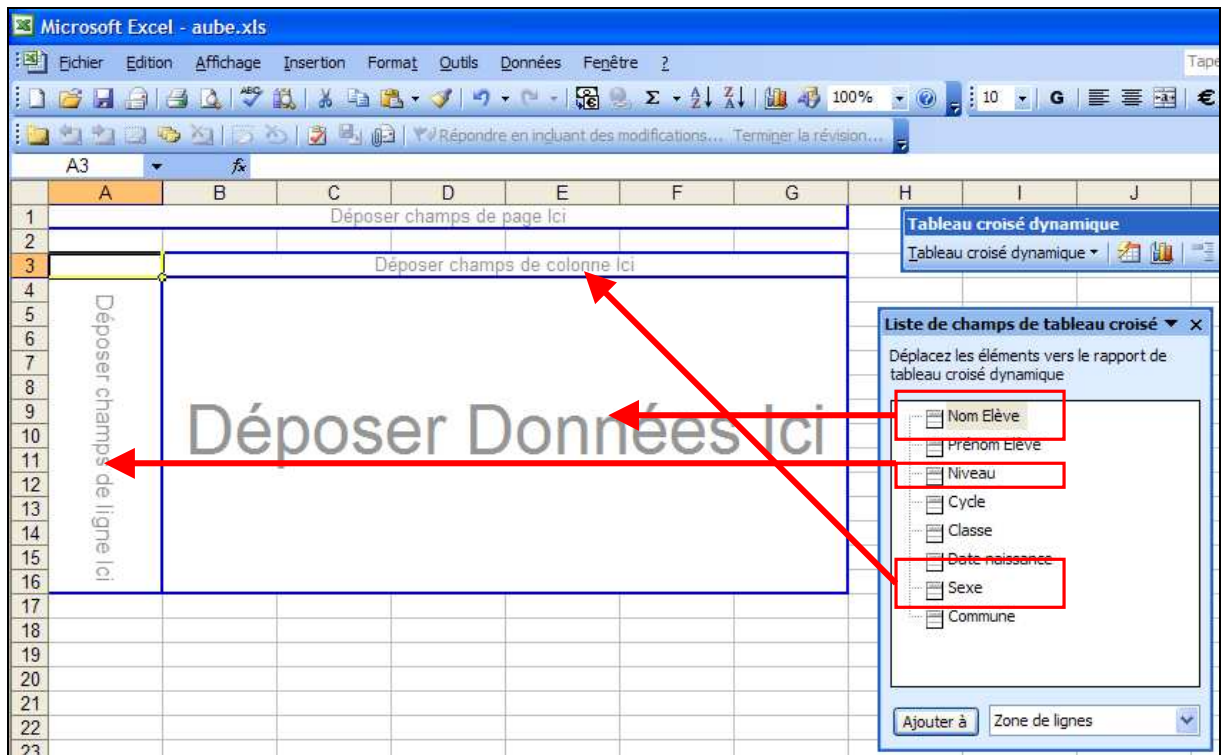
Microsoft Excel - aube.xls

Fichier Edition Affichage Insertion Format Outils Données Fenêtre ?

Tape

100%

10 G €

Répondre en incluant des modifications... Terminer la révision...

A3 fx

A B C D E F G H I J

1 2 3 4 5 6 7 8 9 10 11 12 13 14 15 16 17 18 19 20 21 22 23

Déposer champs de page Ici

Déposer champs de colonne Ici

Déposer champs de ligne Ici

Déposer Données Ici

Tableau croisé dynamique

Tableau croisé dynamique ▾

Liste de champs de tableau croisé ▾ ×

Déplacez les éléments vers le rapport de tableau croisé dynamique

Nom Elève
Prénom Elève
Niveau
Cycle
Classe
Date naissance
Sexe
Commune

Ajouter à | Zone de lignes